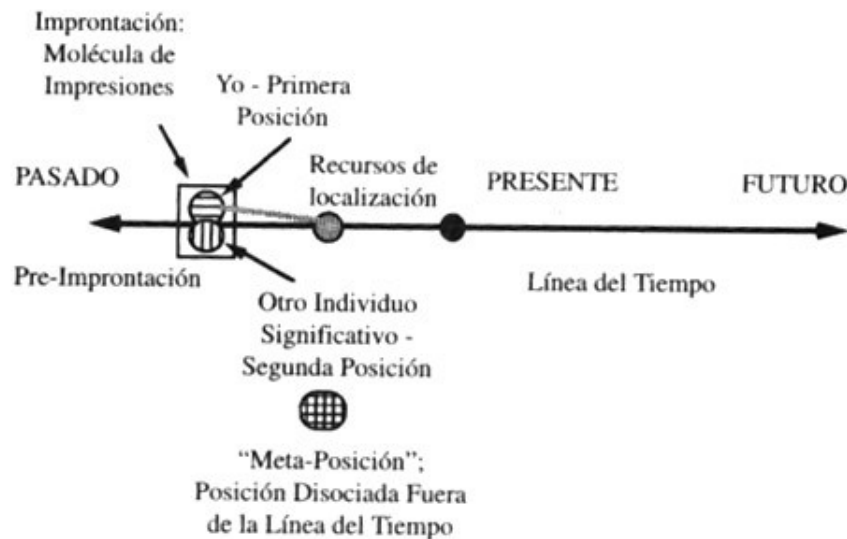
Improntación: Molécula de Impresiones

Yo - Primera Posición

PASADO

Recursos de localización

PRESENTE

FUTURO

Pre-Improntación

Otro Individuo Significativo - Segunda Posición

Línea del Tiempo

"Meta-Posición"; Posición Disociada Fuera de la Línea del Tiempo